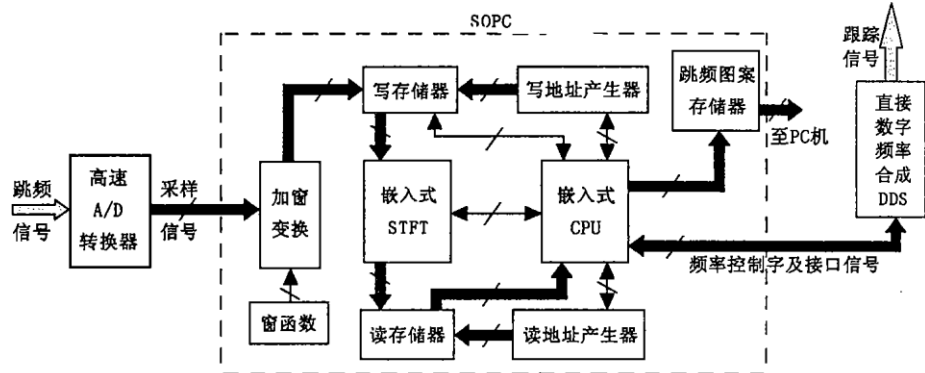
SOPC

跟踪信号

写存储器

写地址产生器

跳频图案存储器

至PC机

直接数字频率合成DDS

跳频信号

高速A/D转换器

采样信号

加窗变换

嵌入式STFT

嵌入式CPU

频率控制字及接口信号

窗函数

读存储器

读地址产生器